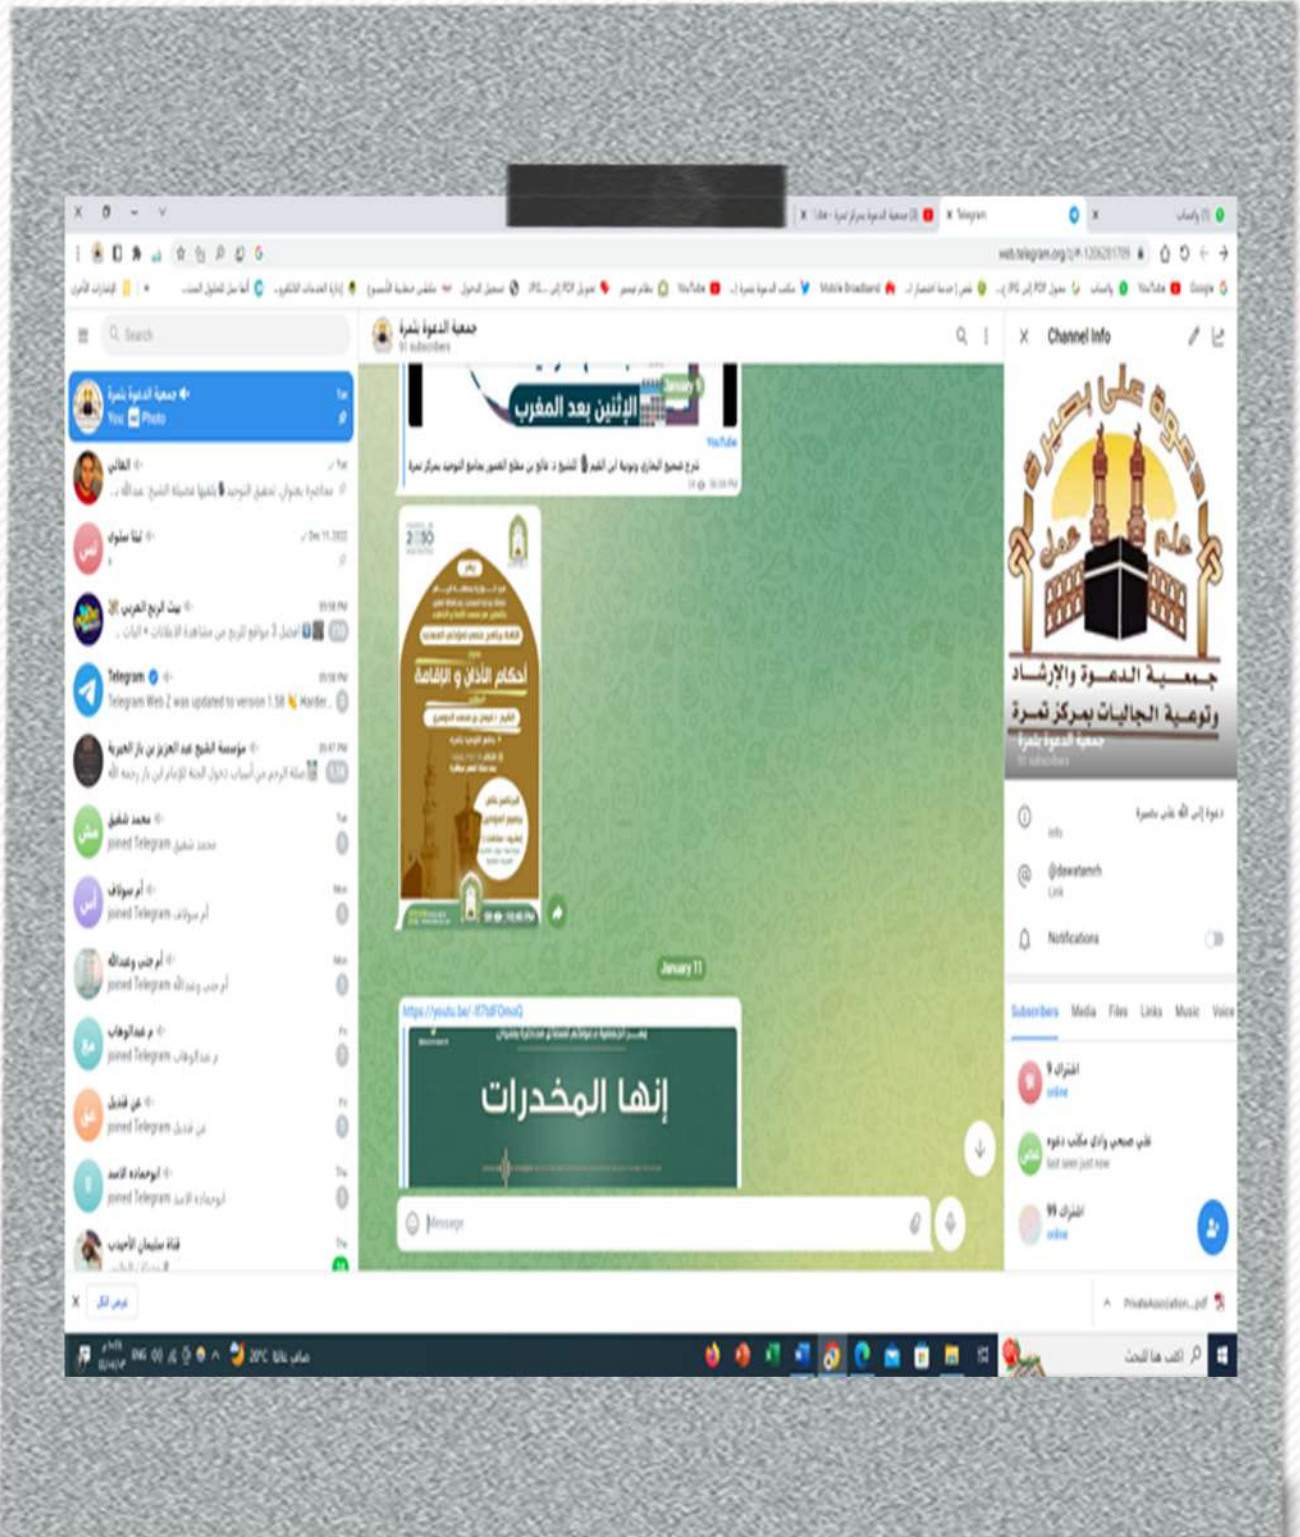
Telegram
web.telegram.org
Google YouTube واتساب Mobile Broadband YouTube

Search

جمعية الدعوة بثمرة
You: Photo

الغالي
محاضرة بعنوان: تحقيق التوحيد

بيت الربح العربي
Telegram
Telegram Web Z was updated to version 1.58

مؤسسة الشيخ عبد العزيز بن باز الخيرية

محمد شفيق
joined Telegram

أم سواف
joined Telegram

أم جنى وعبدالله
joined Telegram

م عبدالوهاب
joined Telegram

عن فضل
joined Telegram

ابوحماده الاسد
joined Telegram

قناة سليمان الأحيدب

جمعية الدعوة بثمرة
91 subscribers

الإثنين بعد المغرب
January
YouTube

أحكام الأذان و الإقامة

January 11

https://youtu.be/

إنها المخدرات

Message

Channel Info

الدعوة على بصيرة
علم عمل
جمعية الدعوة والإرشاد وتوعية الجاليات بمركز ثمرة
جمعية الدعوة بثمرة
91 subscribers

دعوة إلى الله على بصيرة
Info
@dawatamrh
Link
Notifications

Subscribers Media Files Links Music Voice

اشتراك 9
online
علي صبحي وادي مكتب دعوه
last seen just now
اشتراك 99
online

عرض الكل
PrivateAssociation...pdf

30°C
اكتب هنا للبحث